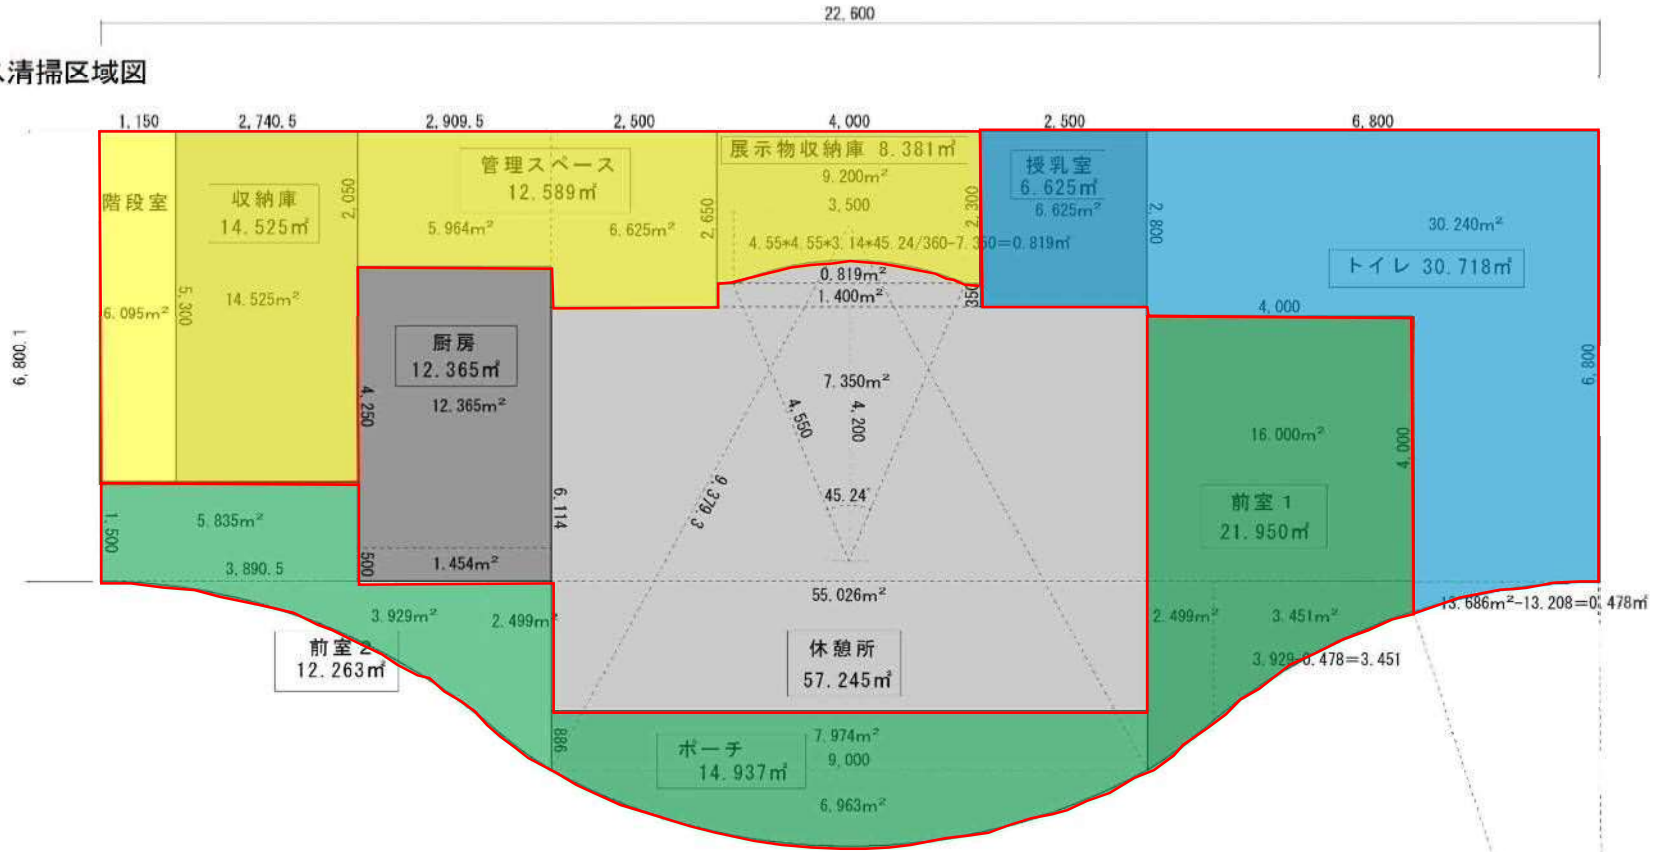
22,600

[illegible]清掃区域図

1,150 2,740.5 2,909.5 2,500 4,000 2,500 6,800

階段室
6.095m²

収納庫
14.525㎡
14.525m²
5,300
2,050

管理スペース
12.589㎡
5.964m²
6.625m²
2,650

展示物収納庫 8.381㎡
9.200m²
3,500
4.55*4.55*3.14*45.24/360-7.350=0.819㎡
2,300
0.819m²
1.400m²
350

授乳室
6.625㎡
6.625m²
2,800

30.240m²
トイレ 30.718㎡
4,000
6,800

6,800.1

厨房
12.365㎡
12.365m²
4,250
6,114
500
1.454m²

7.350m²
4,550
4,200
9,379.3
45.24°
55.026m²

16.000m²
4,000
前室 1
21.950㎡

5.835m²
1,500
3,890.5
3.929m²
2.499m²
前室 2
12.263㎡

休憩所
57.245㎡

2.499m²
3.451m²
13.686m²-13.208=0.478㎡
3.929-0.478=3.451

886
ポーチ
14.937㎡
7.974m²
9,000
6.963m²